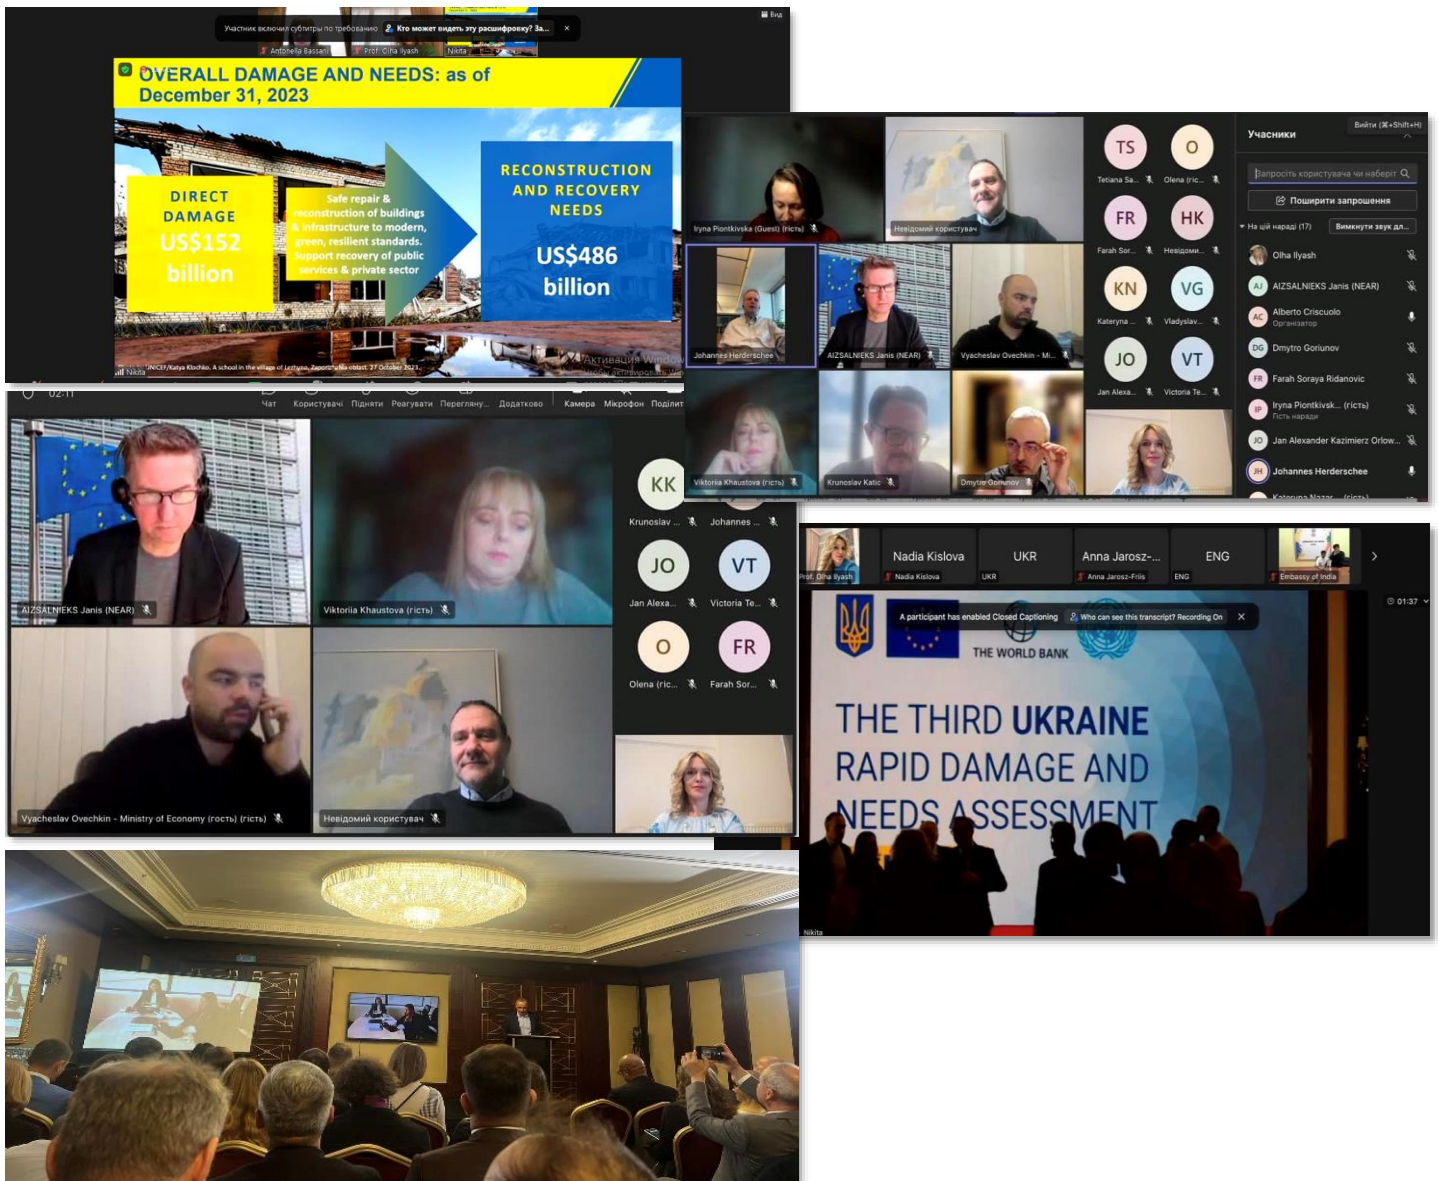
Участник включил субтитры по требованию Кто может видеть эту расшифровку? За... ×

Вид

Antonella Bassani Prof. Olha Ilyash Nikita

OVERALL DAMAGE AND NEEDS: as of December 31, 2023

DIRECT DAMAGE US$152 billion

Safe repair & reconstruction of buildings & infrastructure to modern, green, resilient standards. Support recovery of public services & private sector

RECONSTRUCTION AND RECOVERY NEEDS US$486 billion

UNICEF/Katya Klochko. A school in the village of Lezhyne, Zaporizhzhia oblast. 27 October 2023.

Nikita

Активация Windows

Iryna Piontkivska (Guest) (гість)

Невідомий користувач

TS Tetiana Sa... O Olena (ric... FR Farah Sor... HK Невідоми... KN Kateryna ... VG Vladyslav... JO Jan Alexa... VT Victoria Te...

Johannes Herderschee AIZSALNIEKS Janis (NEAR) Vyacheslav Ovechkin - Mi...

Viktoriia Khaustova (гість) Krunoslav Katic Dmytro Goriunov

Учасники

Вийти (⌘+Shift+H)

Запросіть користувача чи наберіт

Поширити запрошення

На цій нараді (17) Вимкнути звук дл...

Olha Ilyash
AIZSALNIEKS Janis (NEAR)
Alberto Criscuolo Організатор
Dmytro Goriunov
Farah Soraya Ridanovic
Iryna Piontkivsk... (гість) Гість наради
Jan Alexander Kazimierz Orlow...
Johannes Herderschee
Kateryna Nazar... (гість)

02:11

Чат Користувачі Підняти Реагувати Переглянь... Додатково Камера Мікрофон Поділит

AIZSALNIEKS Janis (NEAR)

Viktoriia Khaustova (гість)

KK Krunoslav ... Johannes ... JO Jan Alexa... VT Victoria Te... O Olena (ric... FR Farah Sor...

Vyacheslav Ovechkin - Ministry of Economy (гость) (гість)

Невідомий користувач

Prof. Olha Ilyash Nadia Kislova Nadia Kislova UKR UKR Anna Jarosz-... Anna Jarosz-Friis ENG ENG Embassy of India

01:37

A participant has enabled Closed Captioning Who can see this transcript? Recording On ×

THE WORLD BANK

THE THIRD UKRAINE RAPID DAMAGE AND NEEDS ASSESSMENT

Nikita